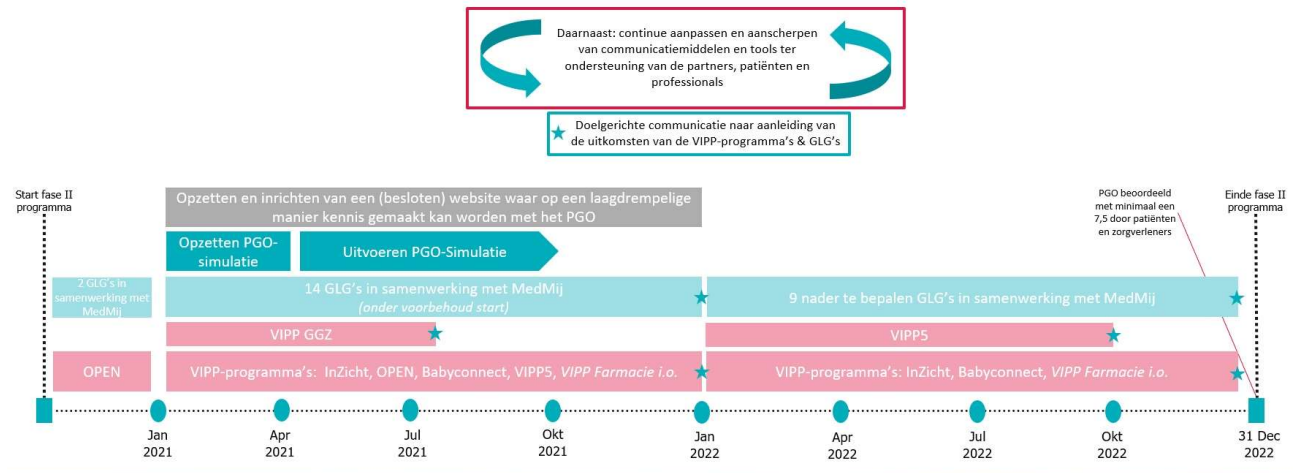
Daarnaast: continue aanpassen en aanscherpen van communicatiemiddelen en tools ter ondersteuning van de partners, patiënten en professionals

Doelgerichte communicatie naar aanleiding van de uitkomsten van de VIPP-programma's & GLG's

Start fase II programma

Opzetten en inrichten van een (besloten) website waar op een laagdrempelige manier kennis gemaakt kan worden met het PGO

Opzetten PGO-simulatie

Uitvoeren PGO-Simulatie

PGO beoordeeld met minimaal een 7,5 door patiënten en zorgverleners

Einde fase II programma

2 GLG's in samenwerking met MedMij

14 GLG's in samenwerking met MedMij
(onder voorbehoud start)

9 nader te bepalen GLG's in samenwerking met MedMij

VIPP GGZ

VIPP5

OPEN

VIPP-programma's: InZicht, OPEN, Babyconnect, VIPP5, VIPP Farmacie i.o.

VIPP-programma's: InZicht, Babyconnect, VIPP Farmacie i.o.

Jan 2021

Apr 2021

Jul 2021

Okt 2021

Jan 2022

Apr 2022

Jul 2022

Okt 2022

31 Dec 2022